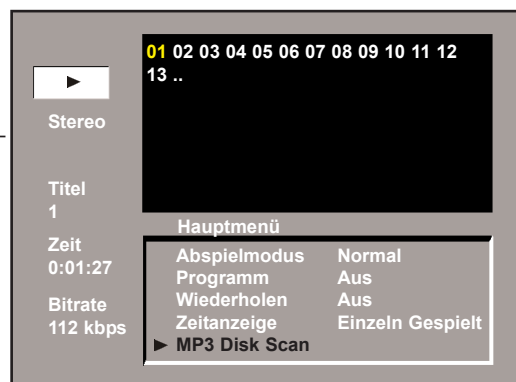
►

Stereo

Titel
1

Zeit
0:01:27

Bitrate
112 kbps

01 02 03 04 05 06 07 08 09 10 11 12 13 ..

Hauptmenü

| | |
|---|---|
| Abspielmodus | Normal |
| Programm | Aus |
| Wiederholen | Aus |
| Zeitanzeige | Einzeln Gespielt |
| ► MP3 Disk Scan | |